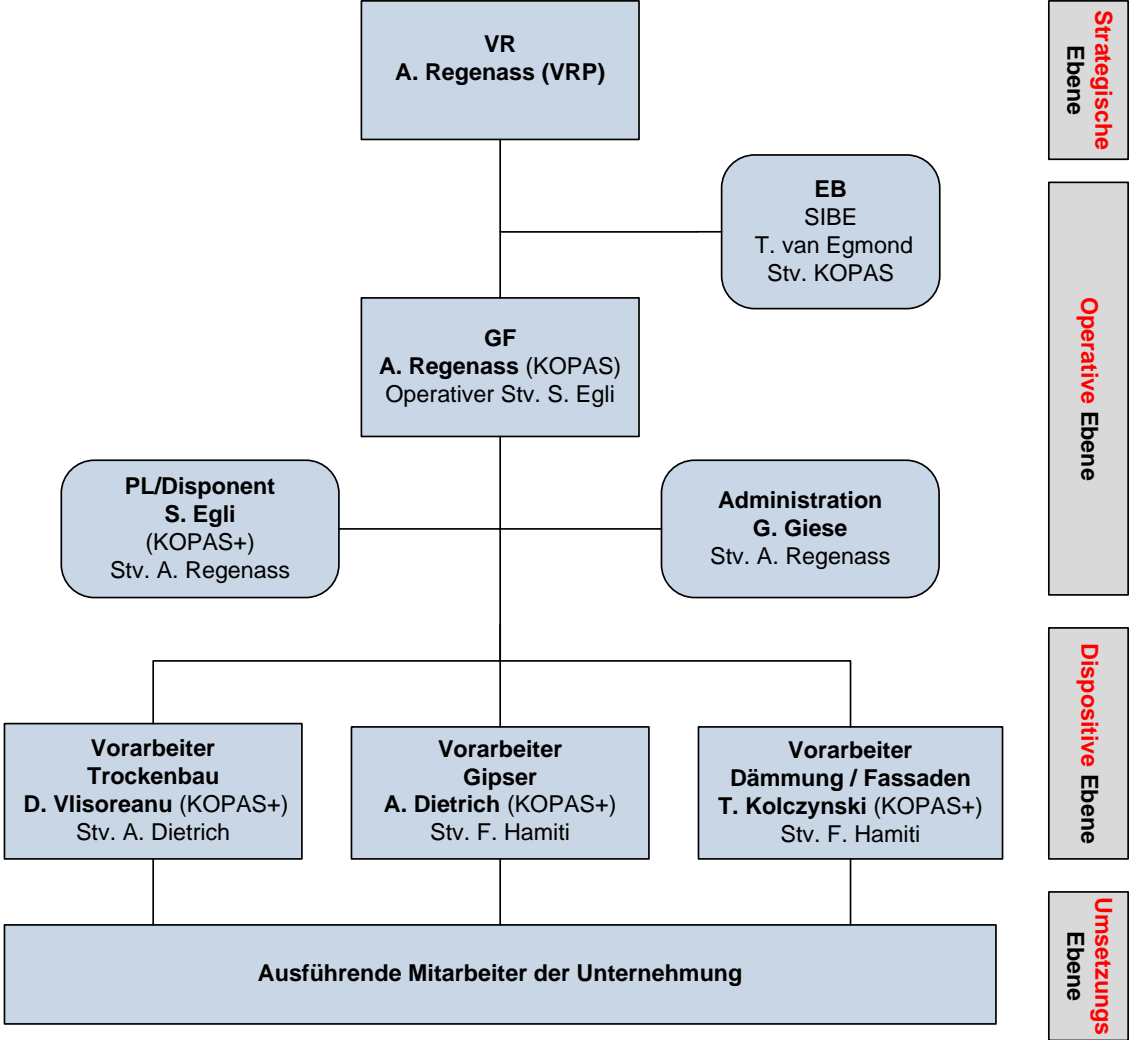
VR
A. Regenass (VRP)

EB
SIBE
T. van Egmond
Stv. KOPAS

GF
A. Regenass (KOPAS)
Operativer Stv. S. Egli

PL/Disponent
S. Egli
(KOPAS+)
Stv. A. Regenass

Administration
G. Giese
Stv. A. Regenass

Vorarbeiter
Trockenbau
D. Vlisoreanu (KOPAS+)
Stv. A. Dietrich

Vorarbeiter
Gipser
A. Dietrich (KOPAS+)
Stv. F. Hamiti

Vorarbeiter
Dämmung / Fassaden
T. Kolczynski (KOPAS+)
Stv. F. Hamiti

Ausführende Mitarbeiter der Unternehmung

Strategische Ebene

Operative Ebene

Dispositive Ebene

Umsetzungs Ebene